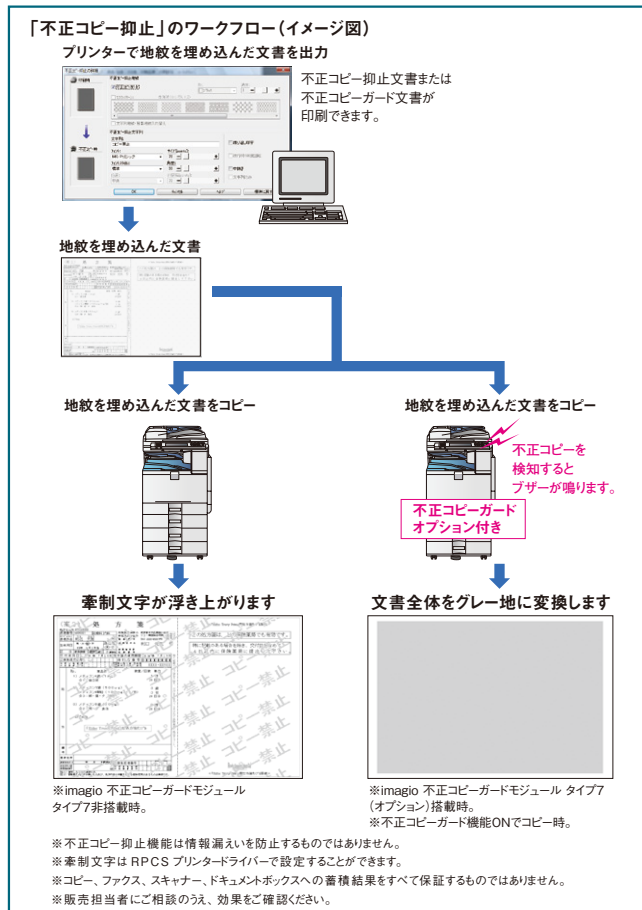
「不正コピー抑止」のワークフロー（イメージ図）

プリンターで地紋を埋め込んだ文書を出力

不正コピー抑止文書または不正コピーガード文書が印刷できます。

地紋を埋め込んだ文書

地紋を埋め込んだ文書をコピー

地紋を埋め込んだ文書をコピー

不正コピーを検知するとブザーが鳴ります。

不正コピーガードオプション付き

牽制文字が浮き上がります

文書全体をグレー地に変換します

コピー禁止 コピー禁止 コピー禁止 コピー禁止 コピー禁止 コピー禁止

※imagio 不正コピーガードモジュール タイプ7非搭載時。

※imagio 不正コピーガードモジュール タイプ7（オプション）搭載時。
※不正コピーガード機能ONでコピー時。

※不正コピー抑止機能は情報漏えいを防止するものではありません。
※牽制文字はRPCSプリンタードライバーで設定することができます。
※コピー、ファクス、スキャナー、ドキュメントボックスへの蓄積結果をすべて保証するものではありません。
※販売担当者にご相談のうえ、効果をご確認ください。